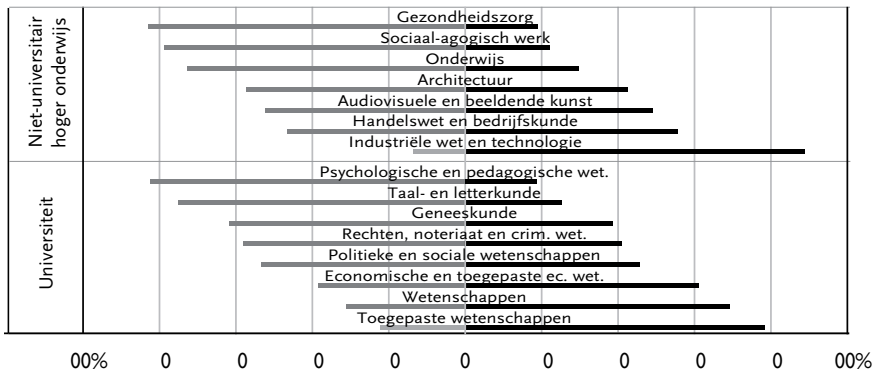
Niet-universitair hoger onderwijs

Gezondheidszorg
Sociaal-agogisch werk
Onderwijs
Architectuur
Audiovisuele en beeldende kunst
Handelswet en bedrijfskunde
Industriële wet en technologie

Universiteit

Psychologische en pedagogische wet.
Taal- en letterkunde
Geneeskunde
Rechten, notariaat en crim. wet.
Politieke en sociale wetenschappen
Economische en toegepaste ec. wet.
Wetenschappen
Toegepaste wetenschappen

00% 0 0 0 0 0 0 0 0 0 00%